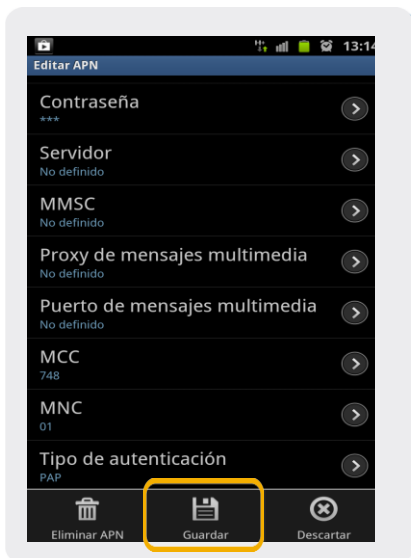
13:14
Editar APN
Contraseña
***
Servidor
No definido
MMSC
No definido
Proxy de mensajes multimedia
No definido
Puerto de mensajes multimedia
No definido
MCC
748
MNC
01
Tipo de autenticación
PAP
Eliminar APN
Guardar
Descartar